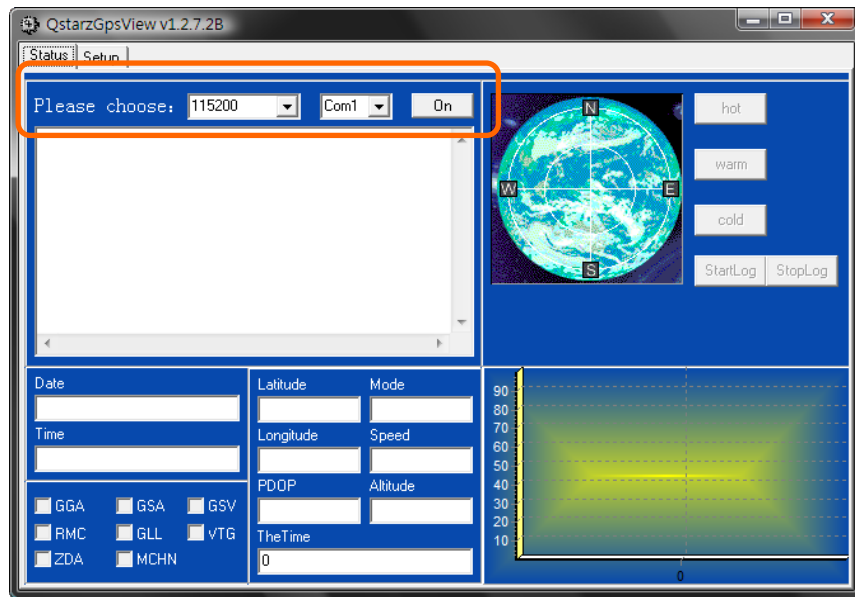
QstarzGpsView v1.2.7.2B

Status Setup

Please choose: 115200 Com1 On

N
W E
S

hot

warm

cold

StartLog StopLog

Date

Time

Latitude Mode

Longitude Speed

PDOP Altitude

TheTime
0

GGA GSA GSV
RMC GLL VTG
ZDA MCHN

90
80
70
60
50
40
30
20
10
0